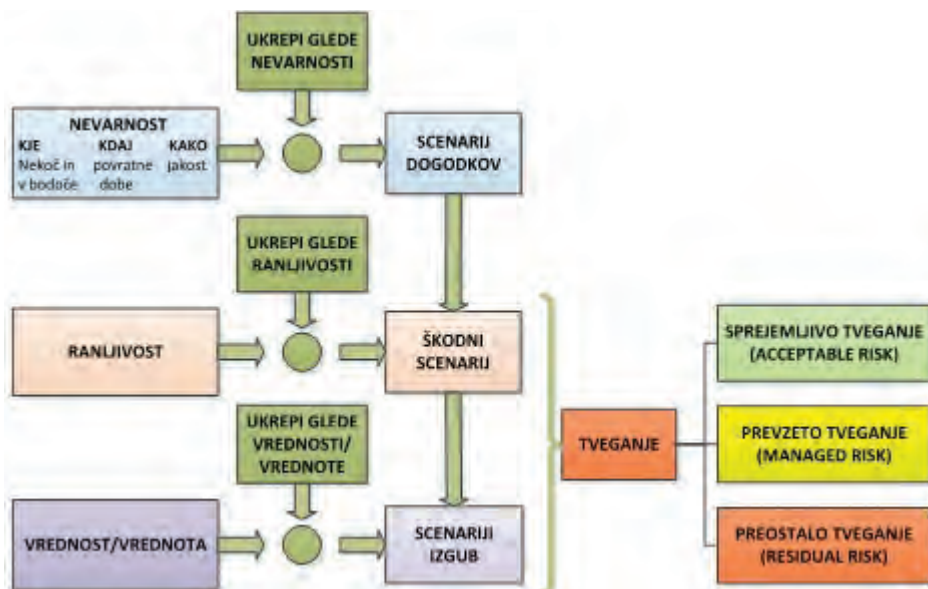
UKREPI GLEDE NEVARNOSTI

NEVARNOST
KJE KDAJ KAKO
Nekoč in v bodoče povratne dobe jakost

SCENARIJ DOGODKOV

UKREPI GLEDE RANLJIVOSTI

RANLJIVOST

ŠKODNI SCENARIJ

UKREPI GLEDE VREDNOSTI/ VREDNOTE

VREDNOST/VREDNOTA

SCENARIJI IZGUB

TVEGANJE

SPREJEMLJIVO TVEGANJE (ACCEPTABLE RISK)

PREVZETO TVEGANJE (MANAGED RISK)

PREOSTALO TVEGANJE (RESIDUAL RISK)